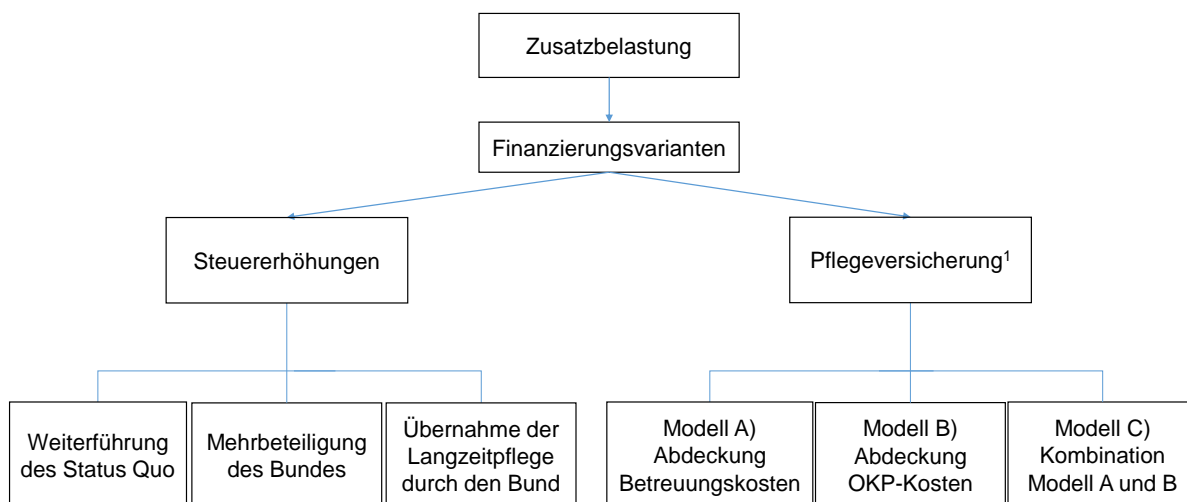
Zusatzbelastung

Finanzierungsvarianten

Steuererhöhungen

Pflegeversicherung$^1$

Weiterführung des Status Quo

Mehrbeteiligung des Bundes

Übernahme der Langzeitpflege durch den Bund

Modell A) Abdeckung Betreuungskosten

Modell B) Abdeckung OKP-Kosten

Modell C) Kombination Modell A und B